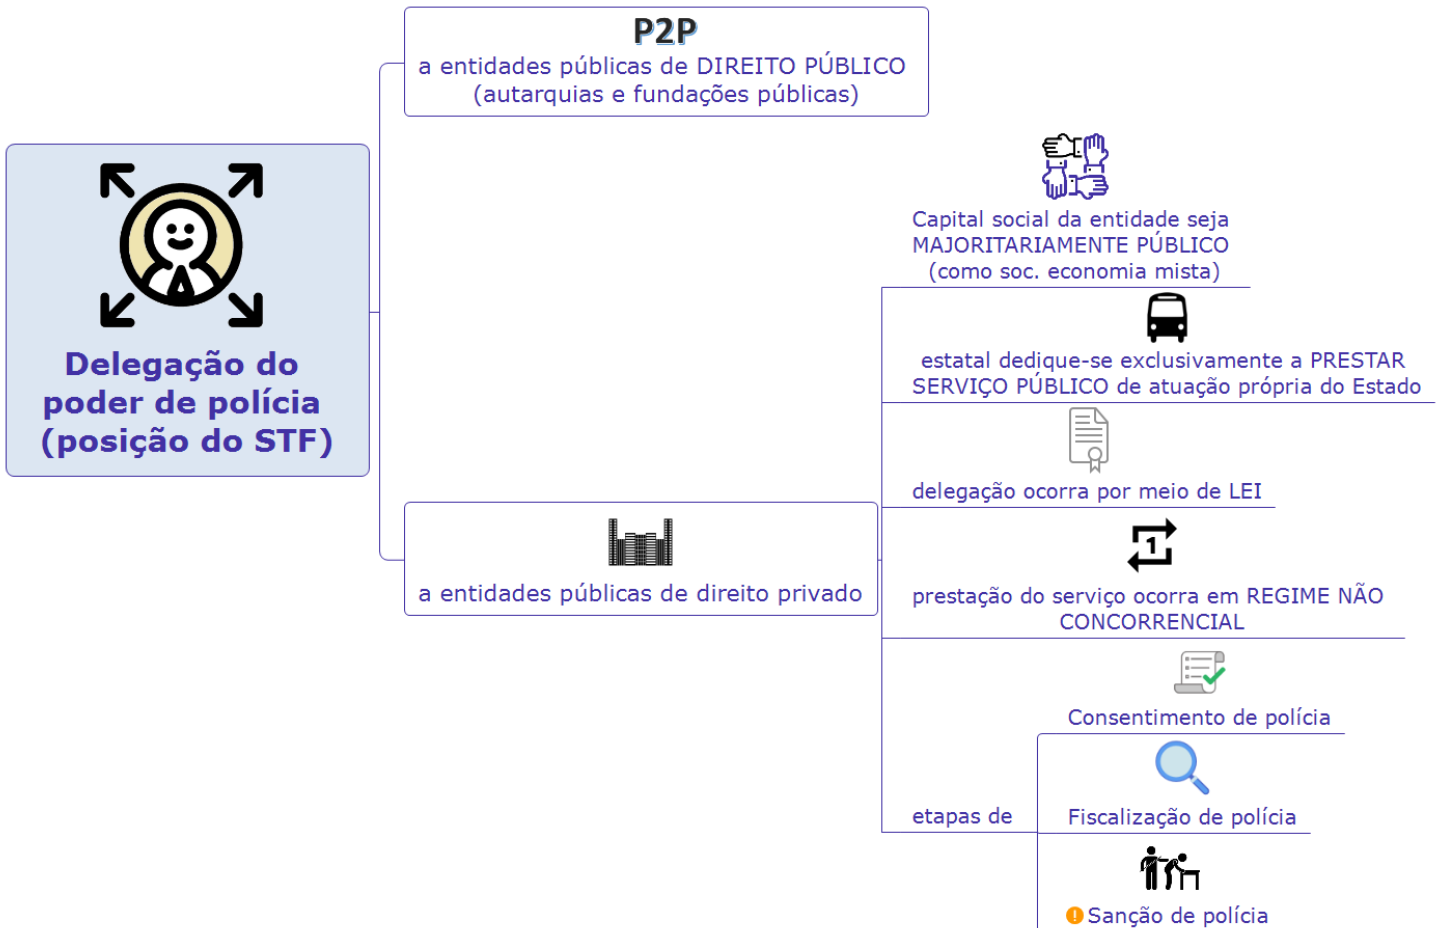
Delegação do poder de polícia (posição do STF)

P2P
a entidades públicas de DIREITO PÚBLICO (autarquias e fundações públicas)

a entidades públicas de direito privado

Capital social da entidade seja MAJORITARIAMENTE PÚBLICO (como soc. economia mista)

estatal dedique-se exclusivamente a PRESTAR SERVIÇO PÚBLICO de atuação própria do Estado

delegação ocorra por meio de LEI

prestação do serviço ocorra em REGIME NÃO CONCORRENCIAL

etapas de

Consentimento de polícia

Fiscalização de polícia

Sanção de polícia